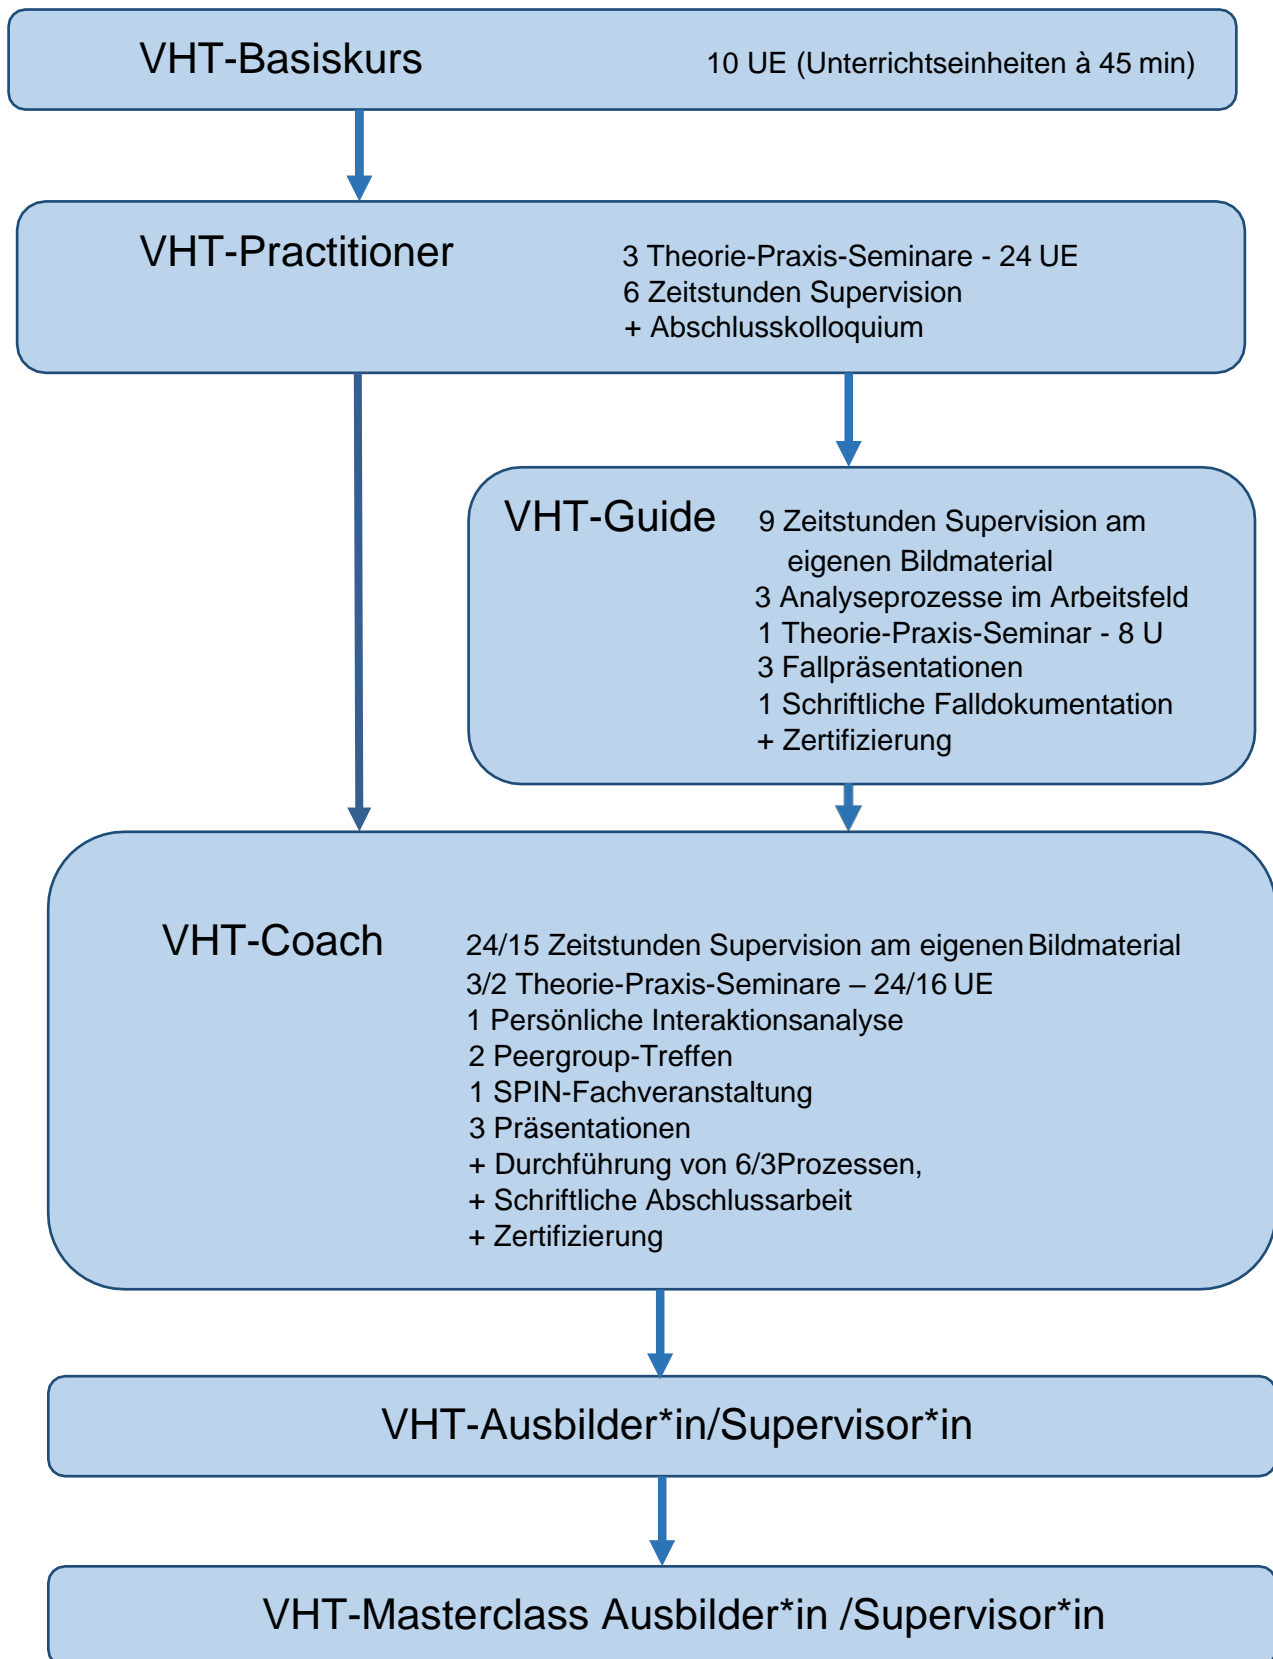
VHT-Basiskurs 10 UE (Unterrichtseinheiten à 45 min)

VHT-Practitioner 3 Theorie-Praxis-Seminare - 24 UE
6 Zeitstunden Supervision
+ Abschlusskolloquium

VHT-Guide 9 Zeitstunden Supervision am eigenen Bildmaterial
3 Analyseprozesse im Arbeitsfeld
1 Theorie-Praxis-Seminar - 8 U
3 Fallpräsentationen
1 Schriftliche Falldokumentation
+ Zertifizierung

VHT-Coach 24/15 Zeitstunden Supervision am eigenen Bildmaterial
3/2 Theorie-Praxis-Seminare – 24/16 UE
1 Persönliche Interaktionsanalyse
2 Peergroup-Treffen
1 SPIN-Fachveranstaltung
3 Präsentationen
+ Durchführung von 6/3Prozessen,
+ Schriftliche Abschlussarbeit
+ Zertifizierung

VHT-Ausbilder*in/Supervisor*in

VHT-Masterclass Ausbilder*in /Supervisor*in